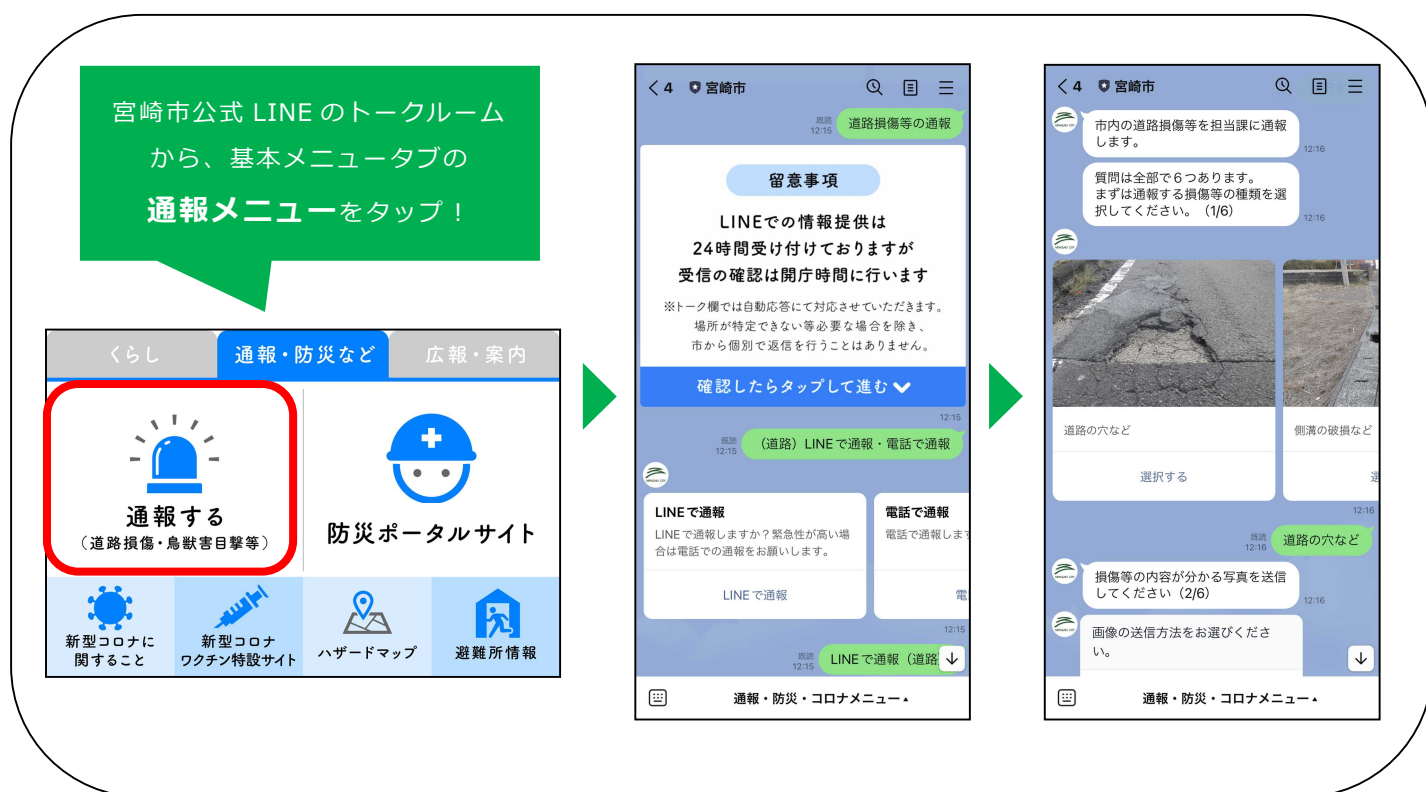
宮崎市公式 LINE のトークルームから、基本メニュータブの通報メニューをタップ！

くらし
通報・防災など
広報・案内

通報する
（道路損傷・鳥獣害目撃等）

防災ポータルサイト

新型コロナに関すること
新型コロナワクチン特設サイト
ハザードマップ
避難所情報

< 4 宮崎市

既読 12:15 道路損傷等の通報

留意事項

LINEでの情報提供は24時間受け付けておりますが受信の確認は開庁時間に行います

※トーク欄では自動応答にて対応させていただきます。場所が特定できない等必要な場合を除き、市から個別で返信を行うことはありません。

確認したらタップして進む

12:15

既読 12:15 （道路）LINEで通報・電話で通報

LINEで通報
LINEで通報しますか？緊急性が高い場合は電話での通報をお願いします。
LINEで通報

電話で通報
電話で通報しま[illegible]
電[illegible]

12:15

既読 12:15 LINEで通報（道路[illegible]

通報・防災・コロナメニュー

< 4 宮崎市

市内の道路損傷等を担当課に通報します。
12:16

質問は全部で６つあります。まずは通報する損傷等の種類を選択してください。（1/6）
12:16

道路の穴など
選択する

側溝の破損など
選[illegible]

12:16

既読 12:16 道路の穴など

損傷等の内容が分かる写真を送信してください（2/6）
12:16

画像の送信方法をお選びください。

通報・防災・コロナメニュー